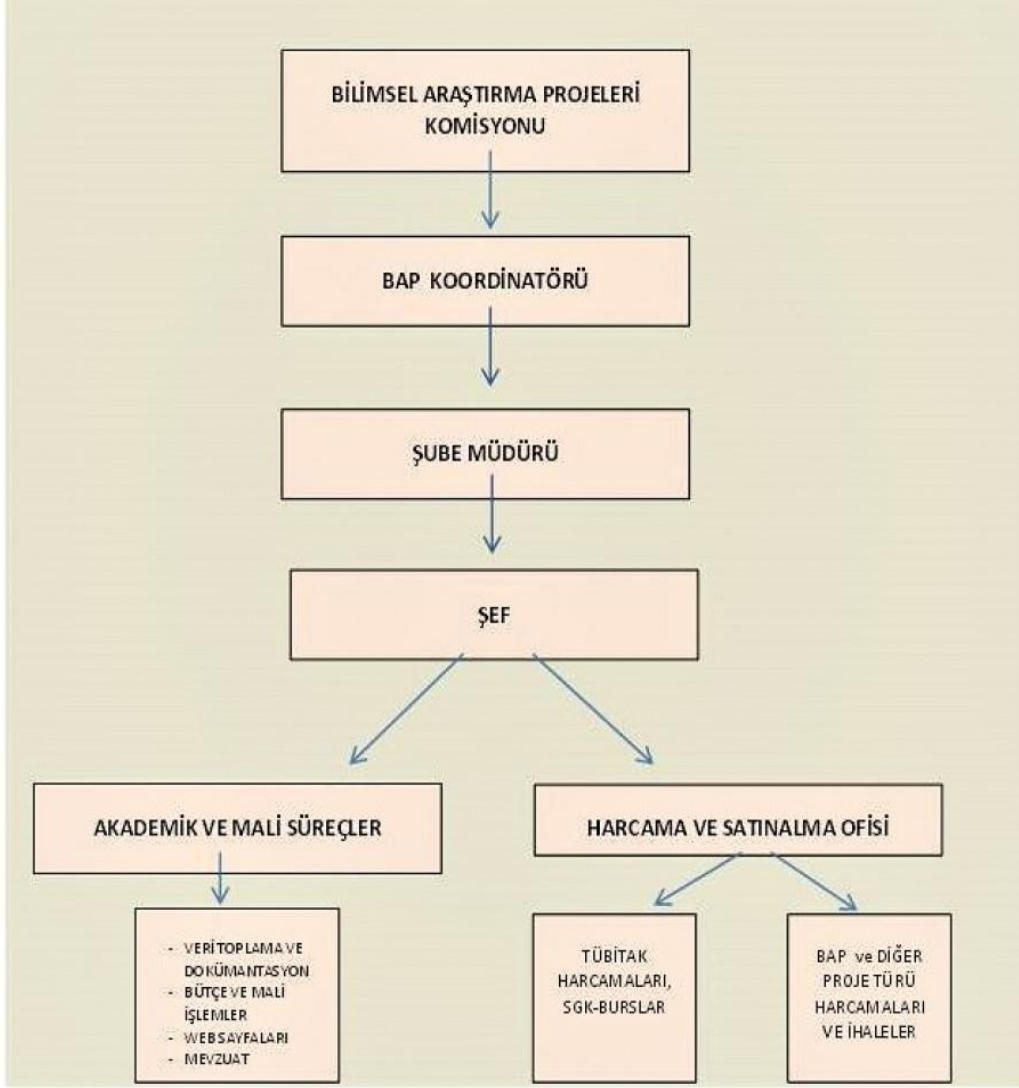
BİLİMSEL ARAŞTIRMA PROJELERİ KOMİSYONU

BAP KOORDİNATÖRÜ

ŞUBE MÜDÜRÜ

ŞEF

AKADEMİK VE MALİ SÜREÇLER

HARCAMA VE SATINALMA OFİSİ

- VERİ TOPLAMA VE DOKÜMANTASYON
- BÜTÇE VE MALİ İŞLEMLER
- WEB SAYFALARI
- MEVZUAT

TÜBİTAK HARCAMALARI, SGK-BURSLAR

BAP ve DİĞER PROJE TÜRÜ HARCAMALARI VE İHALELER